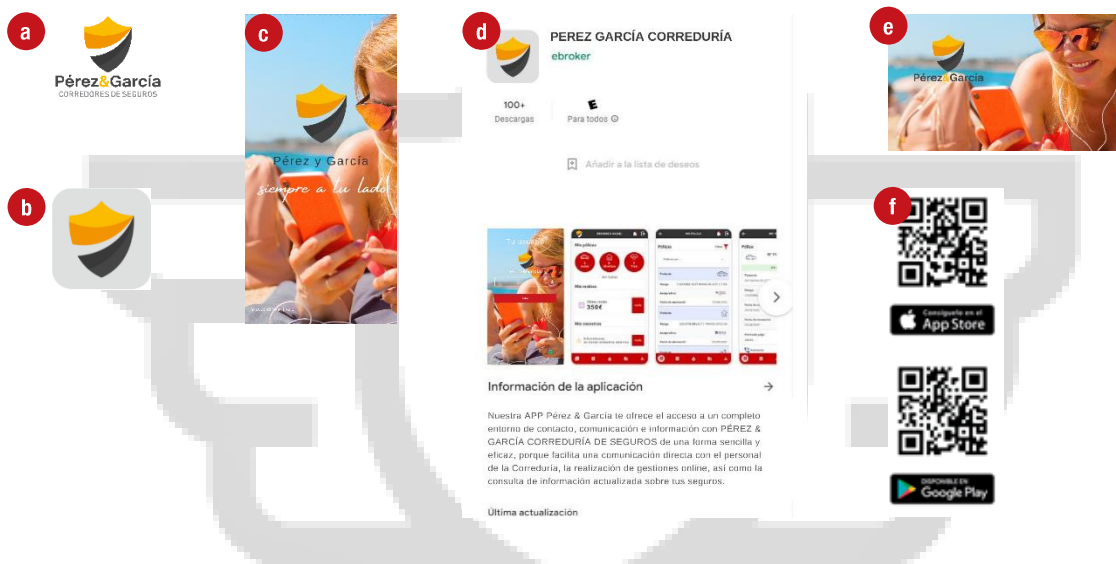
a

Pérez&García
CORREDORES DE SEGUROS

b

c

Pérez y García
siempre a tu lado

d

PEREZ GARCÍA CORREDURÍA
ebroker

100+
Descargas

E
Para todos

Añadir a la lista de deseos

Información de la aplicación

Nuestra APP Pérez & García te ofrece el acceso a un completo entorno de contacto, comunicación e información con PÉREZ & GARCÍA CORREDURÍA DE SEGUROS de una forma sencilla y eficaz, porque facilita una comunicación directa con el personal de la Correduría, la realización de gestiones online, así como la consulta de información actualizada sobre tus seguros.

Última actualización

e

Pérez&García

f

Consíguelo en el
App Store

DISPONIBLE EN
Google Play